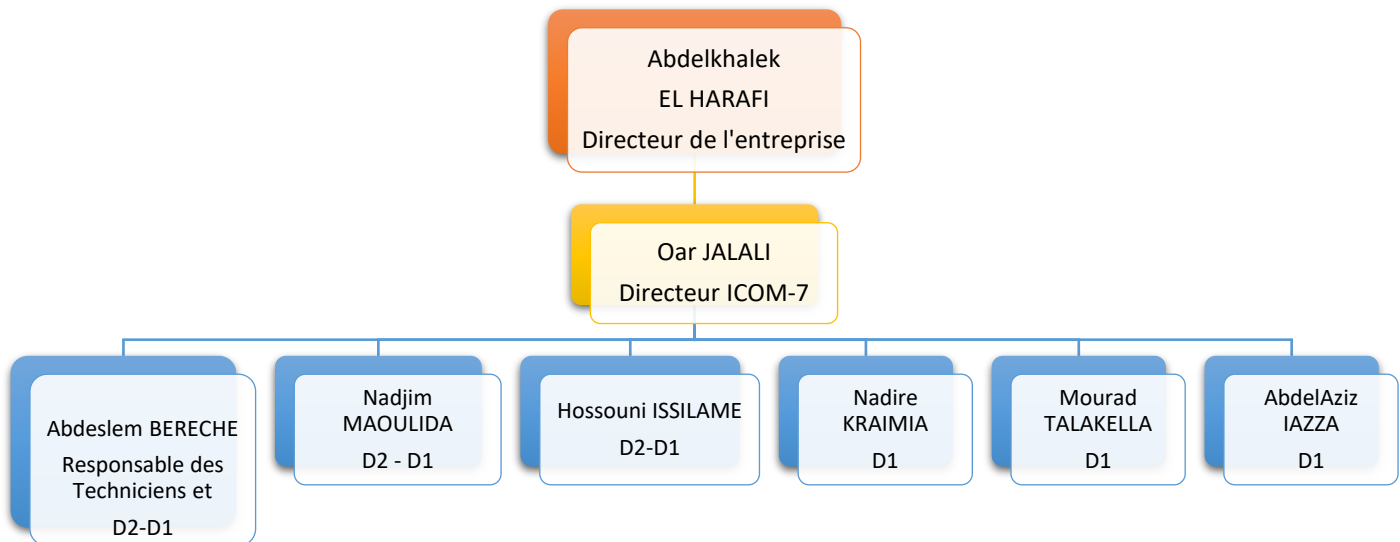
Abdelkhalek
EL HARAFI
Directeur de l'entreprise

Oar JALALI
Directeur ICOM-7

Abdeslem BERECHE
Responsable des Techniciens et
D2-D1

Nadjim MAOULIDA
D2 - D1

Hossouni ISSILAME
D2-D1

Nadire KRAIMIA
D1

Mourad TALAKELLA
D1

AbdelAziz IAZZA
D1